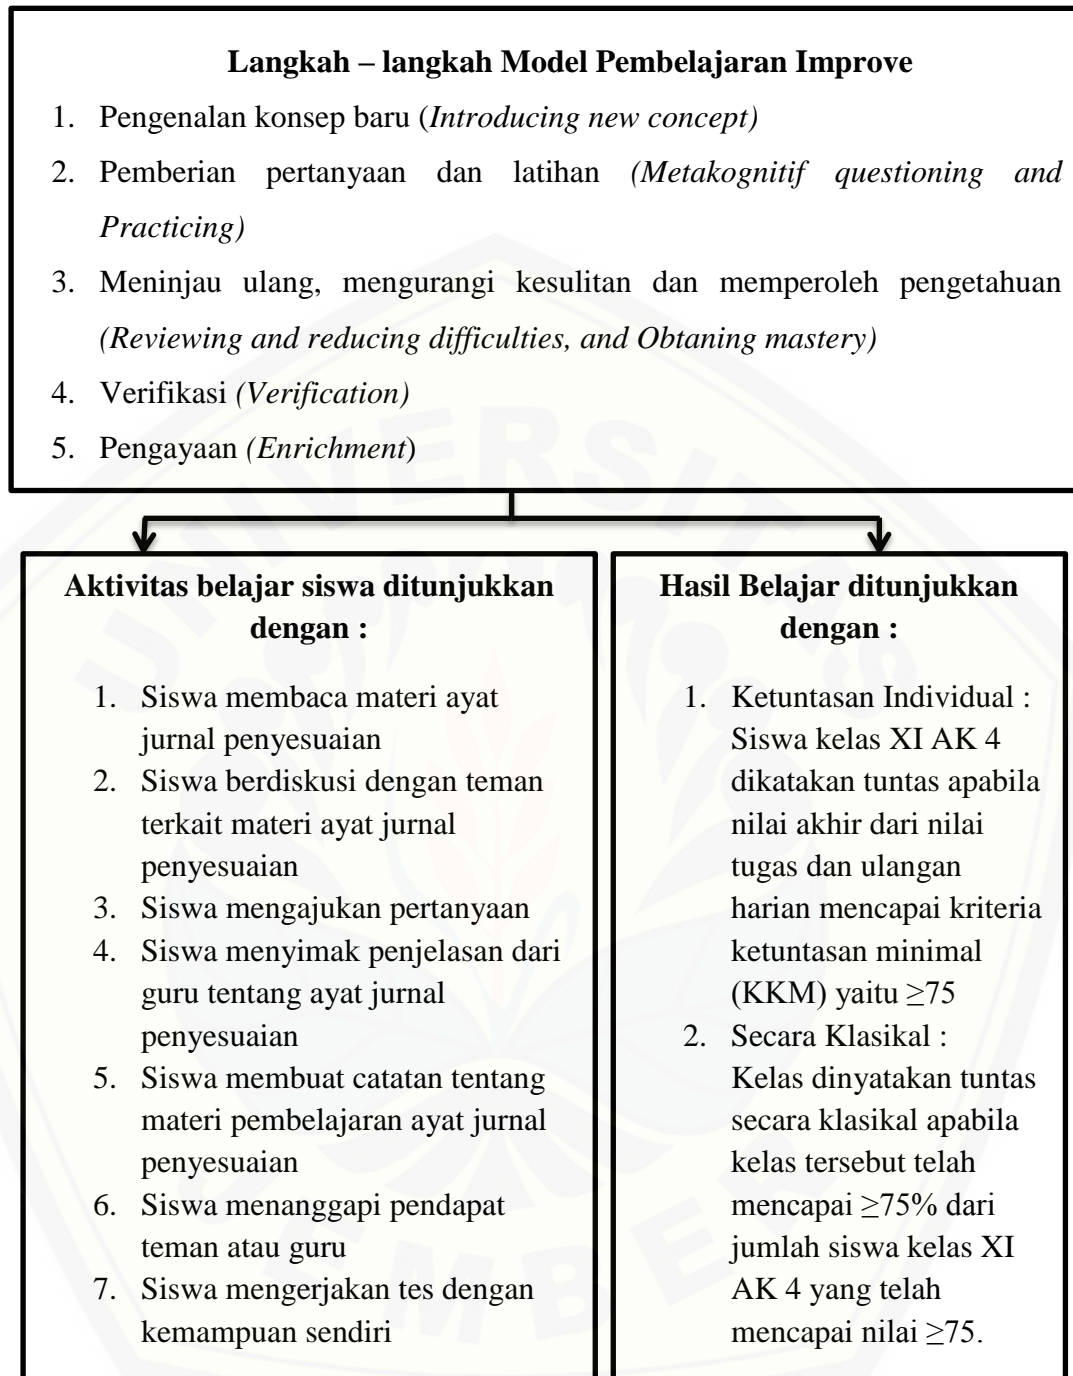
**Langkah – langkah Model Pembelajaran Improve**

1. Pengenalan konsep baru (*Introducing new concept)*
2. Pemberian pertanyaan dan latihan *(Metakognitif questioning and Practicing)*
3. Meninjau ulang, mengurangi kesulitan dan memperoleh pengetahuan *(Reviewing and reducing difficulties, and Obtaning mastery)*
4. Verifikasi *(Verification)*
5. Pengayaan *(Enrichment*)

**Aktivitas belajar siswa ditunjukkan dengan :**

1. Siswa membaca materi ayat jurnal penyesuaian
2. Siswa berdiskusi dengan teman terkait materi ayat jurnal penyesuaian
3. Siswa mengajukan pertanyaan
4. Siswa menyimak penjelasan dari guru tentang ayat jurnal penyesuaian
5. Siswa membuat catatan tentang materi pembelajaran ayat jurnal penyesuaian
6. Siswa menanggapi pendapat teman atau guru
7. Siswa mengerjakan tes dengan kemampuan sendiri

**Hasil Belajar ditunjukkan dengan :**

1. Ketuntasan Individual : Siswa kelas XI AK 4 dikatakan tuntas apabila nilai akhir dari nilai tugas dan ulangan harian mencapai kriteria ketuntasan minimal (KKM) yaitu $\geq 75$
2. Secara Klasikal : Kelas dinyatakan tuntas secara klasikal apabila kelas tersebut telah mencapai $\geq 75\%$ dari jumlah siswa kelas XI AK 4 yang telah mencapai nilai $\geq 75$.